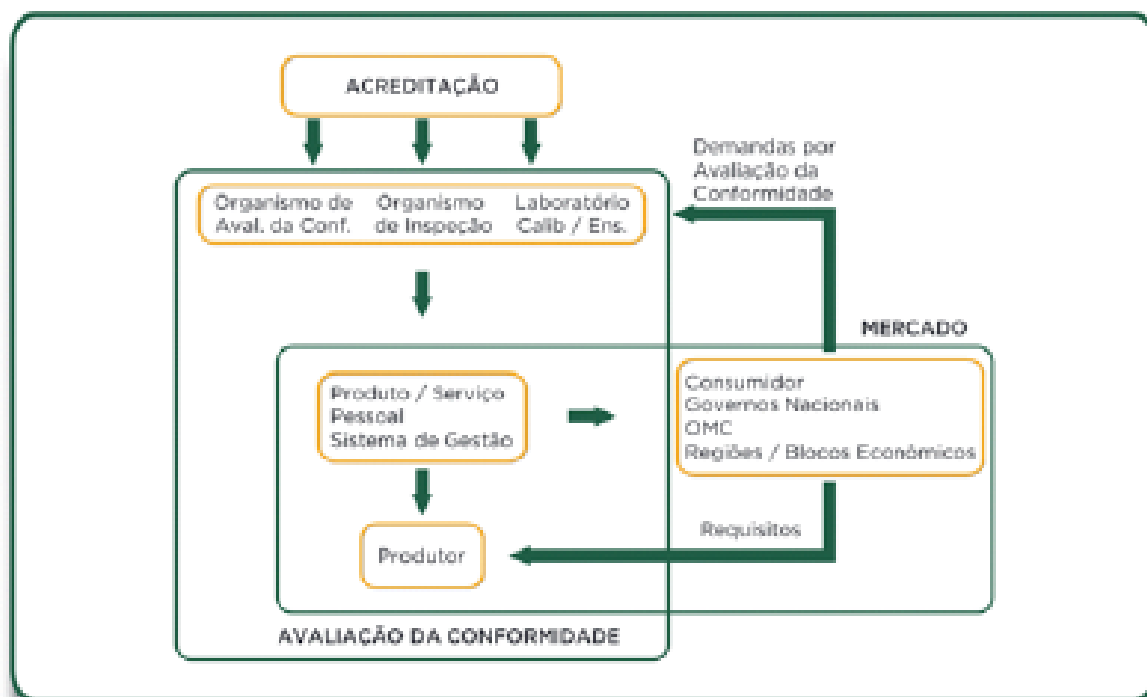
ACREDITAÇÃO

Demandas por Avaliação da Conformidade

Organismo de Aval. da Conf.

Organismo de Inspeção

Laboratório Calib / Ens.

MERCADO

Produto / Serviço
Pessoal
Sistema de Gestão

Consumidor
Governos Nacionais
OMC
Regiões / Blocos Econômicos

Requisitos

Produtor

AVALIAÇÃO DA CONFORMIDADE